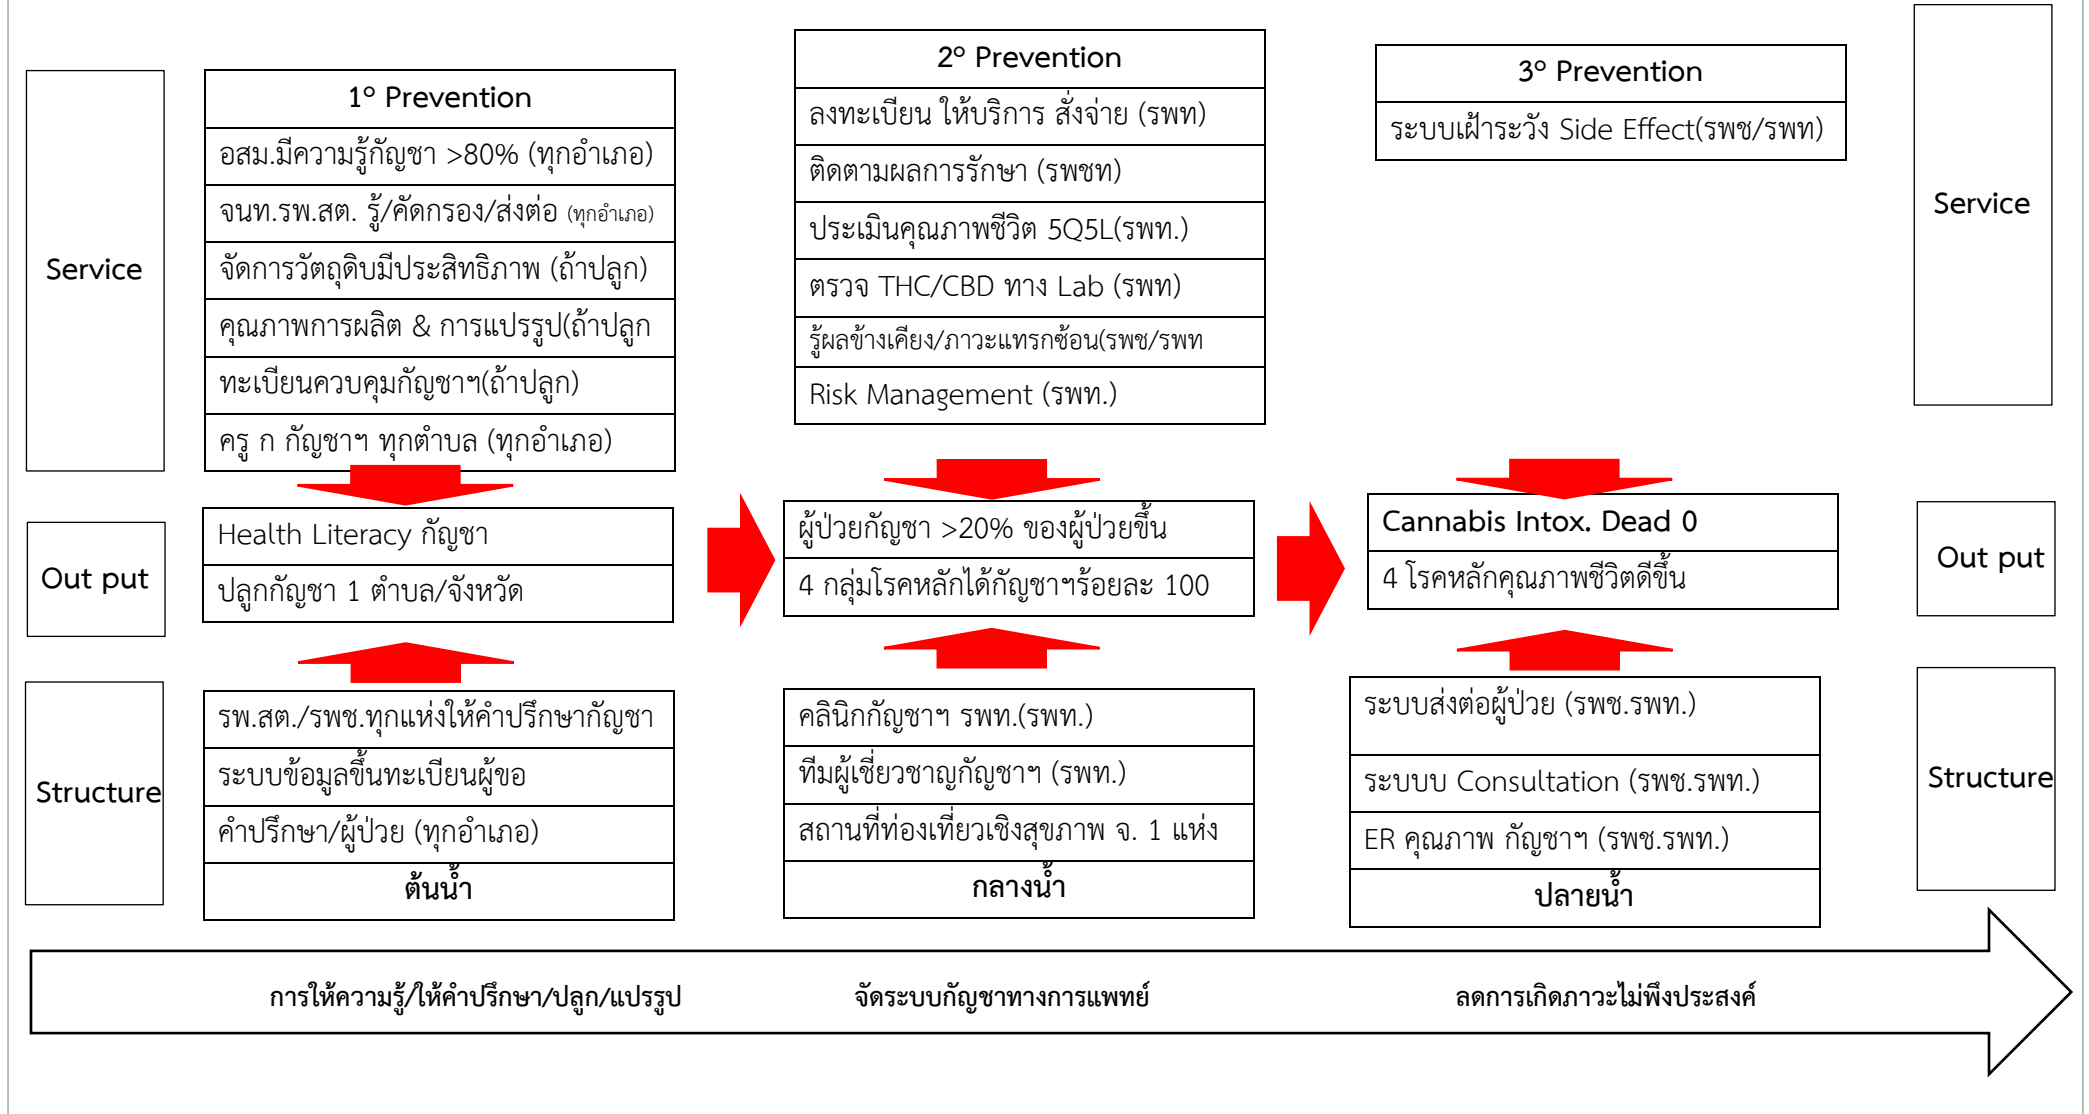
Service

1° Prevention
อสม.มีความรู้กัญชา >80% (ทุกอำเภอ)
จนท.รพ.สต. รู้/คัดกรอง/ส่งต่อ (ทุกอำเภอ)
จัดการวัตถุดิบมีประสิทธิภาพ (ถ้าปลูก)
คุณภาพการผลิต & การแปรรูป(ถ้าปลูก
ทะเบียนควบคุมกัญชาฯ(ถ้าปลูก)
ครู ก กัญชาฯ ทุกตำบล (ทุกอำเภอ)

2° Prevention
ลงทะเบียน ให้บริการ สั่งจ่าย (รพท)
ติดตามผลการรักษา (รพชท)
ประเมินคุณภาพชีวิต 5Q5L(รพท.)
ตรวจ THC/CBD ทาง Lab (รพท)
รู้ผลข้างเคียง/ภาวะแทรกซ้อน(รพช/รพท
Risk Management (รพท.)

3° Prevention
ระบบเฝ้าระวัง Side Effect(รพช/รพท)

Service

Out put

Health Literacy กัญชา
ปลูกกัญชา 1 ตำบล/จังหวัด

ผู้ป่วยกัญชา >20% ของผู้ป่วยขึ้น
4 กลุ่มโรคหลักได้กัญชาฯร้อยละ 100

Cannabis Intox. Dead 0
4 โรคหลักคุณภาพชีวิตดีขึ้น

Out put

Structure

รพ.สต./รพช.ทุกแห่งให้คำปรึกษากัญชา
ระบบข้อมูลขึ้นทะเบียนผู้ขอ
คำปรึกษา/ผู้ป่วย (ทุกอำเภอ)
ต้นน้ำ

คลินิกกัญชาฯ รพท.(รพท.)
ทีมผู้เชี่ยวชาญกัญชาฯ (รพท.)
สถานที่ท่องเที่ยวเชิงสุขภาพ จ. 1 แห่ง
กลางน้ำ

ระบบส่งต่อผู้ป่วย (รพช.รพท.)
ระบบบ Consultation (รพช.รพท.)
ER คุณภาพ กัญชาฯ (รพช.รพท.)
ปลายน้ำ

Structure

การให้ความรู้/ให้คำปรึกษา/ปลูก/แปรรูป จัดระบบกัญชาทางการแพทย์ ลดการเกิดภาวะไม่พึงประสงค์